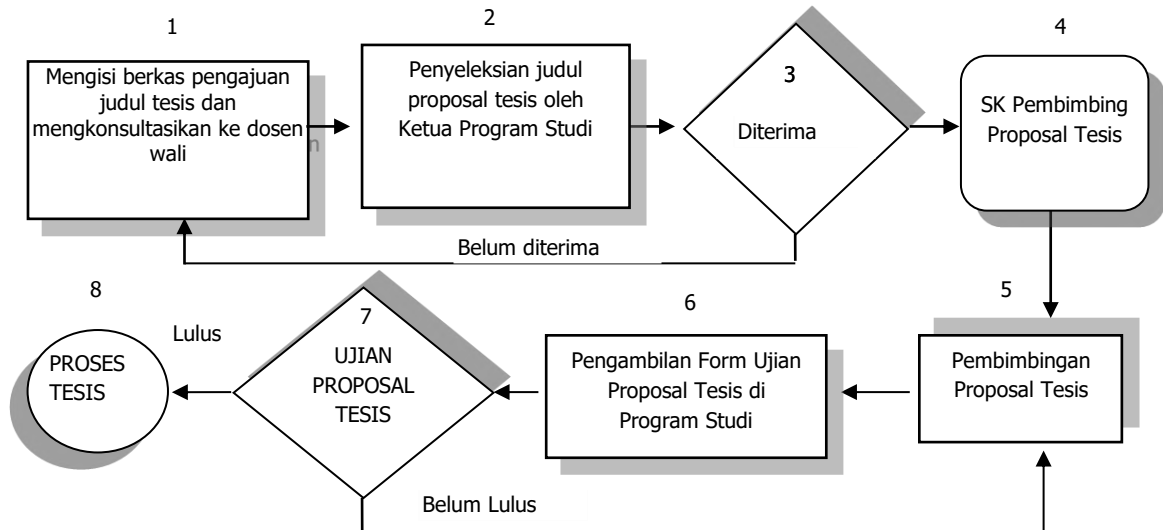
1

Mengisi berkas pengajuan judul tesis dan mengkonsultasikan ke dosen wali

2

Penyeleksian judul proposal tesis oleh Ketua Program Studi

3

Diterima

4

SK Pembimbing Proposal Tesis

Belum diterima

5

Pembimbingan Proposal Tesis

6

Pengambilan Form Ujian Proposal Tesis di Program Studi

7

UJIAN PROPOSAL TESIS

Lulus

8

PROSES TESIS

Belum Lulus